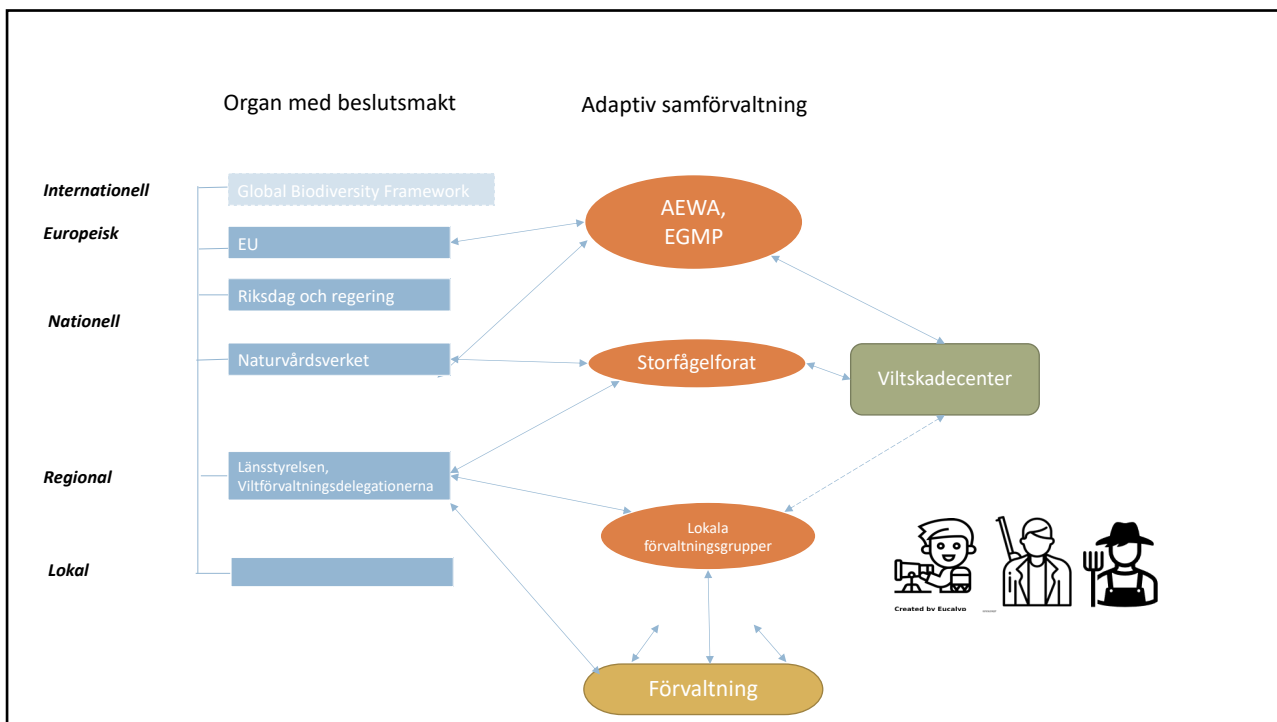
Organ med beslutsmakt

Adaptiv samförvaltning

Internationell

Global Biodiversity Framework

Europeisk

EU

Riksdag och regering

Nationell

Naturvårdsverket

Regional

Länsstyrelsen, Viltförvaltningsdelegationerna

Lokal

AEWA, EGMP

Storfågelforat

Viltskadecenter

Lokala förvaltningsgrupper

Förvaltning

Created by Eucalyp